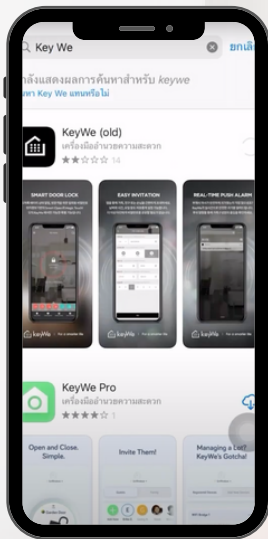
Key We
ยกเลิ
กำลังแสดงผลการค้นหาสำหรับ keywe
ค้นหา Key We แทนหรือไม่

KeyWe (old)
เครื่องมืออำนวยความสะดวก
14

SMART DOOR LOCK
EASY INVITATION
REAL-TIME PUSH ALARM

KeyWe

KeyWe Pro
เครื่องมืออำนวยความสะดวก
1

Open and Close. Simple.
Invite Them!
Managing a Lot? KeyWe's Gotcha!